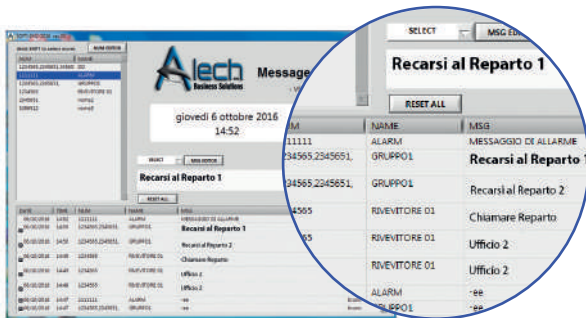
SELECT
MSG ED
Recarsi al Reparto 1
RESET ALL

| M | NAME | MSG |
|---|---|---|
| 11111 | ALARM | MESSAGGIO DI ALLARME |
| 2345665,2345651, | GRUPPO1 | Recarsi al Reparto 1 |
| 34565,2345651, | GRUPPO1 | Recarsi al Reparto 2 |
| 34565 | RIVEVITORE 01 | Chiamare Reparto |
| 65 | RIVEVITORE 01 | Ufficio 2 |
|  | RIVEVITORE 01 | Ufficio 3 |
|  | ALARM | ee |
|  | GRUPPO1 |  |

Alech
Business Solutions
Messag
giovedì 6 ottobre 2016
14:52
SELECT
MSG EDITOR
Recarsi al Reparto 1
RESET ALL
NUM EDITOR
ALARM
GRUPPO1
RIVEVITORE 01
Recarsi al Reparto 1
Recarsi al Reparto 2
Chiamare Reparto
Ufficio 2
Ufficio 3